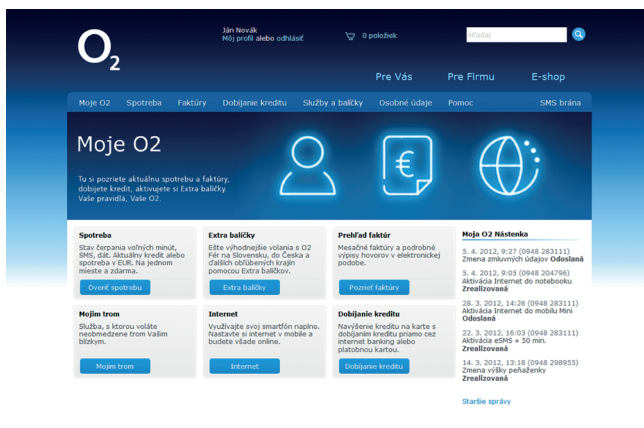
$O_2$

Ján Novák
Môj profil alebo odhlásiť

0 položiek

Hľadaj

Pre Vás Pre Firmu E-shop

Moje O2 Spotreba Faktúry Dobíjanie kreditu Služby a balíčky Osobné údaje Pomoc SMS brána

Moje O2

Tu si pozriete aktuálnu spotrebu a faktúry, dobijete kredit, aktivujete si Extra balíčky. Vaše pravidlá, Vaše O2.

Spotreba
Stav čerpania voľných minút, SMS, dát. Aktuálny kredit alebo spotreba v EUR. Na jednom mieste a zdarma.
Overiť spotrebu

Extra balíčky
Ešte výhodnejšie volania s O2 Fér na Slovensku, do Česka a ďalších obľúbených krajín pomocou Extra balíčkov.
Extra balíčky

Prehľad faktúr
Mesačné faktúry a podrobné výpisy hovorov v elektronickej podobe.
Pozrieť faktúry

Moja O2 Nástenka

5. 4. 2012, 9:27 (0948 283111)
Zmena zmluvných údajov Odoslaná

5. 4. 2012, 9:03 (0948 204796)
Aktivácia Internet do notebooku
Zrealizovaná

28. 3. 2012, 14:26 (0948 283111)
Aktivácia Internet do mobilu Mini
Odoslaná

22. 3. 2012, 16:03 (0948 283111)
Aktivácia eSMS + 50 min.
Zrealizovaná

14. 3. 2012, 13:18 (0948 298955)
Zmena výšky peňaženky
Zrealizovaná

Staršie správy

Mojim trom
Služba, s ktorou voláte neobmedzene trom Vašim blízkym.
Mojim trom

Internet
Využívajte svoj smartfón naplno. Nastavte si internet v mobile a budete všade online.
Internet

Dobíjanie kreditu
Navýšenie kreditu na karte s dobíjaním kreditu priamo cez internet banking alebo platobnou kartou.
Dobíjanie kreditu